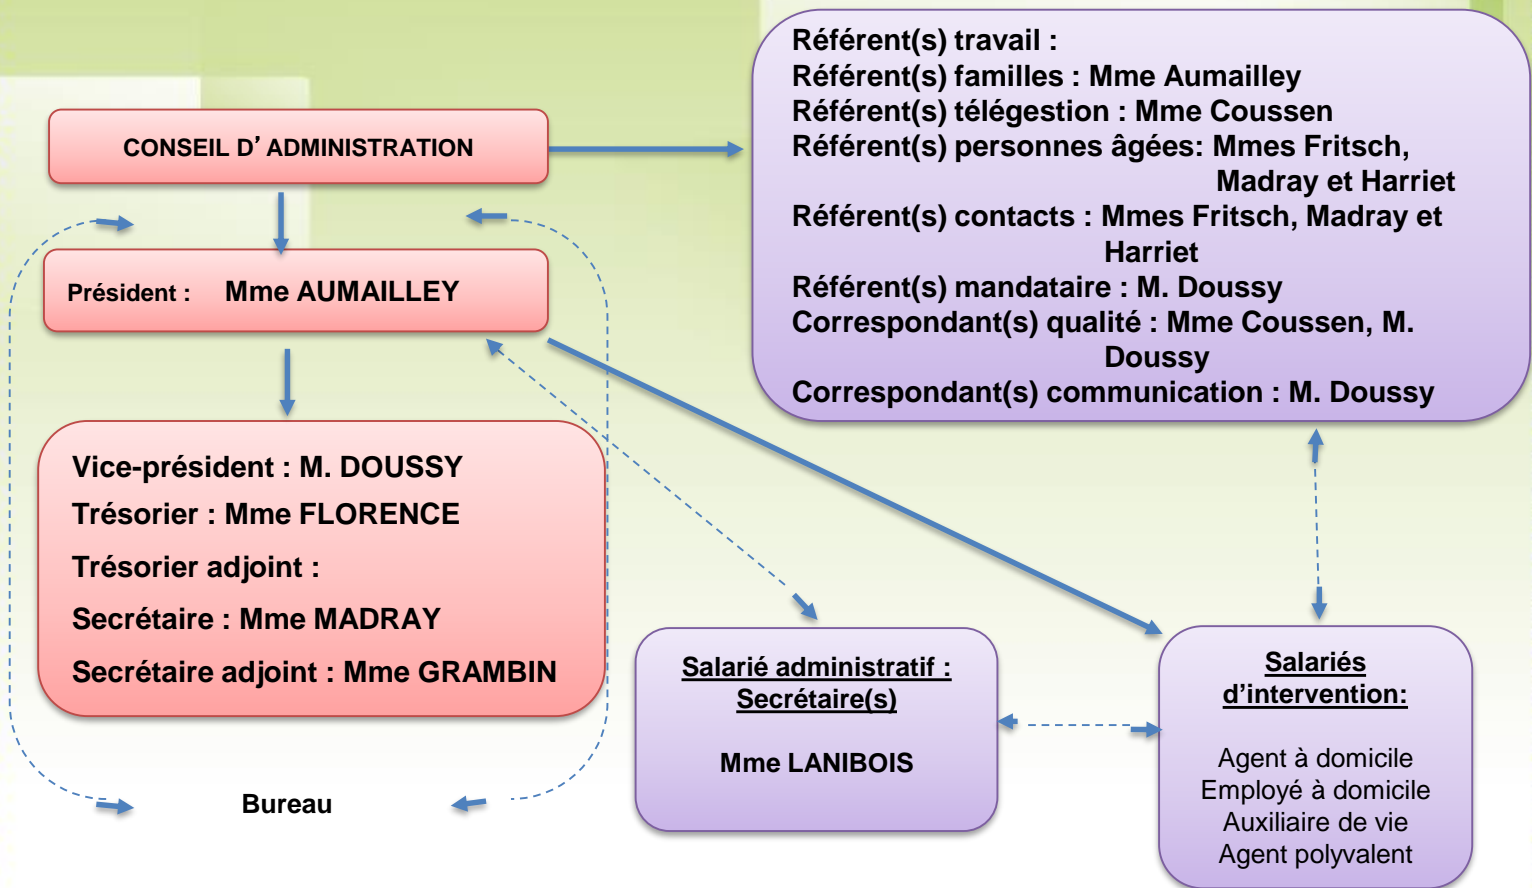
CONSEIL D' ADMINISTRATION

Président : Mme AUMAILLEY

Vice-président : M. DOUSSY
Trésorier : Mme FLORENCE
Trésorier adjoint :
Secrétaire : Mme MADRAY
Secrétaire adjoint : Mme GRAMBIN

Bureau

Référent(s) travail :
Référent(s) familles : Mme Aumailley
Référent(s) télégestion : Mme Coussen
Référent(s) personnes âgées: Mmes Fritsch, Madray et Harriet
Référent(s) contacts : Mmes Fritsch, Madray et Harriet
Référent(s) mandataire : M. Doussy
Correspondant(s) qualité : Mme Coussen, M. Doussy
Correspondant(s) communication : M. Doussy

Salarié administratif : Secrétaire(s)

Mme LANIBOIS

Salariés d'intervention:

Agent à domicile
Employé à domicile
Auxiliaire de vie
Agent polyvalent